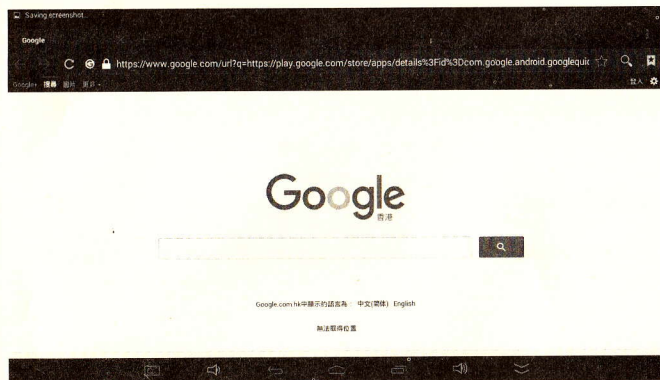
Saving screenshot...

Google

https://www.google.com/url?q=https://play.google.com/store/apps/details%3Fid%3Dcom.google.android.googlequi

Google+ 搜尋 圖片 更多 -

登入

Google
香港

Google.com.hk 中提供的語言為： 中文(简体) English

無法取得位置